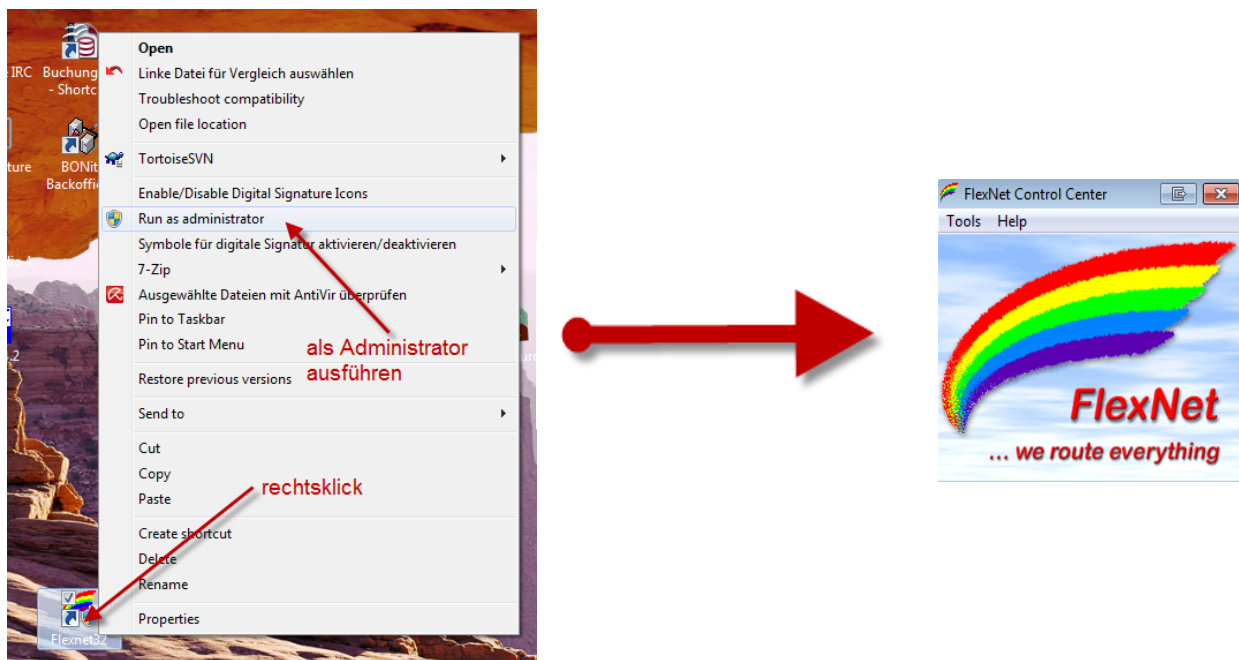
e IRC
Buchung
- Shortc
ture
BONit
Backoffi
.2
Flexnet32

Open
Linke Datei für Vergleich auswählen
Troubleshoot compatibility
Open file location
TortoiseSVN
Enable/Disable Digital Signature Icons
Run as administrator
Symbole für digitale Signatur aktivieren/deaktivieren
7-Zip
Ausgewählte Dateien mit AntiVir überprüfen
Pin to Taskbar
Pin to Start Menu
Restore previous versions
Send to
Cut
Copy
Paste
Create shortcut
Delete
Rename
Properties

als Administrator ausführen

rechtsklick

FlexNet Control Center
Tools Help
FlexNet
... we route everything